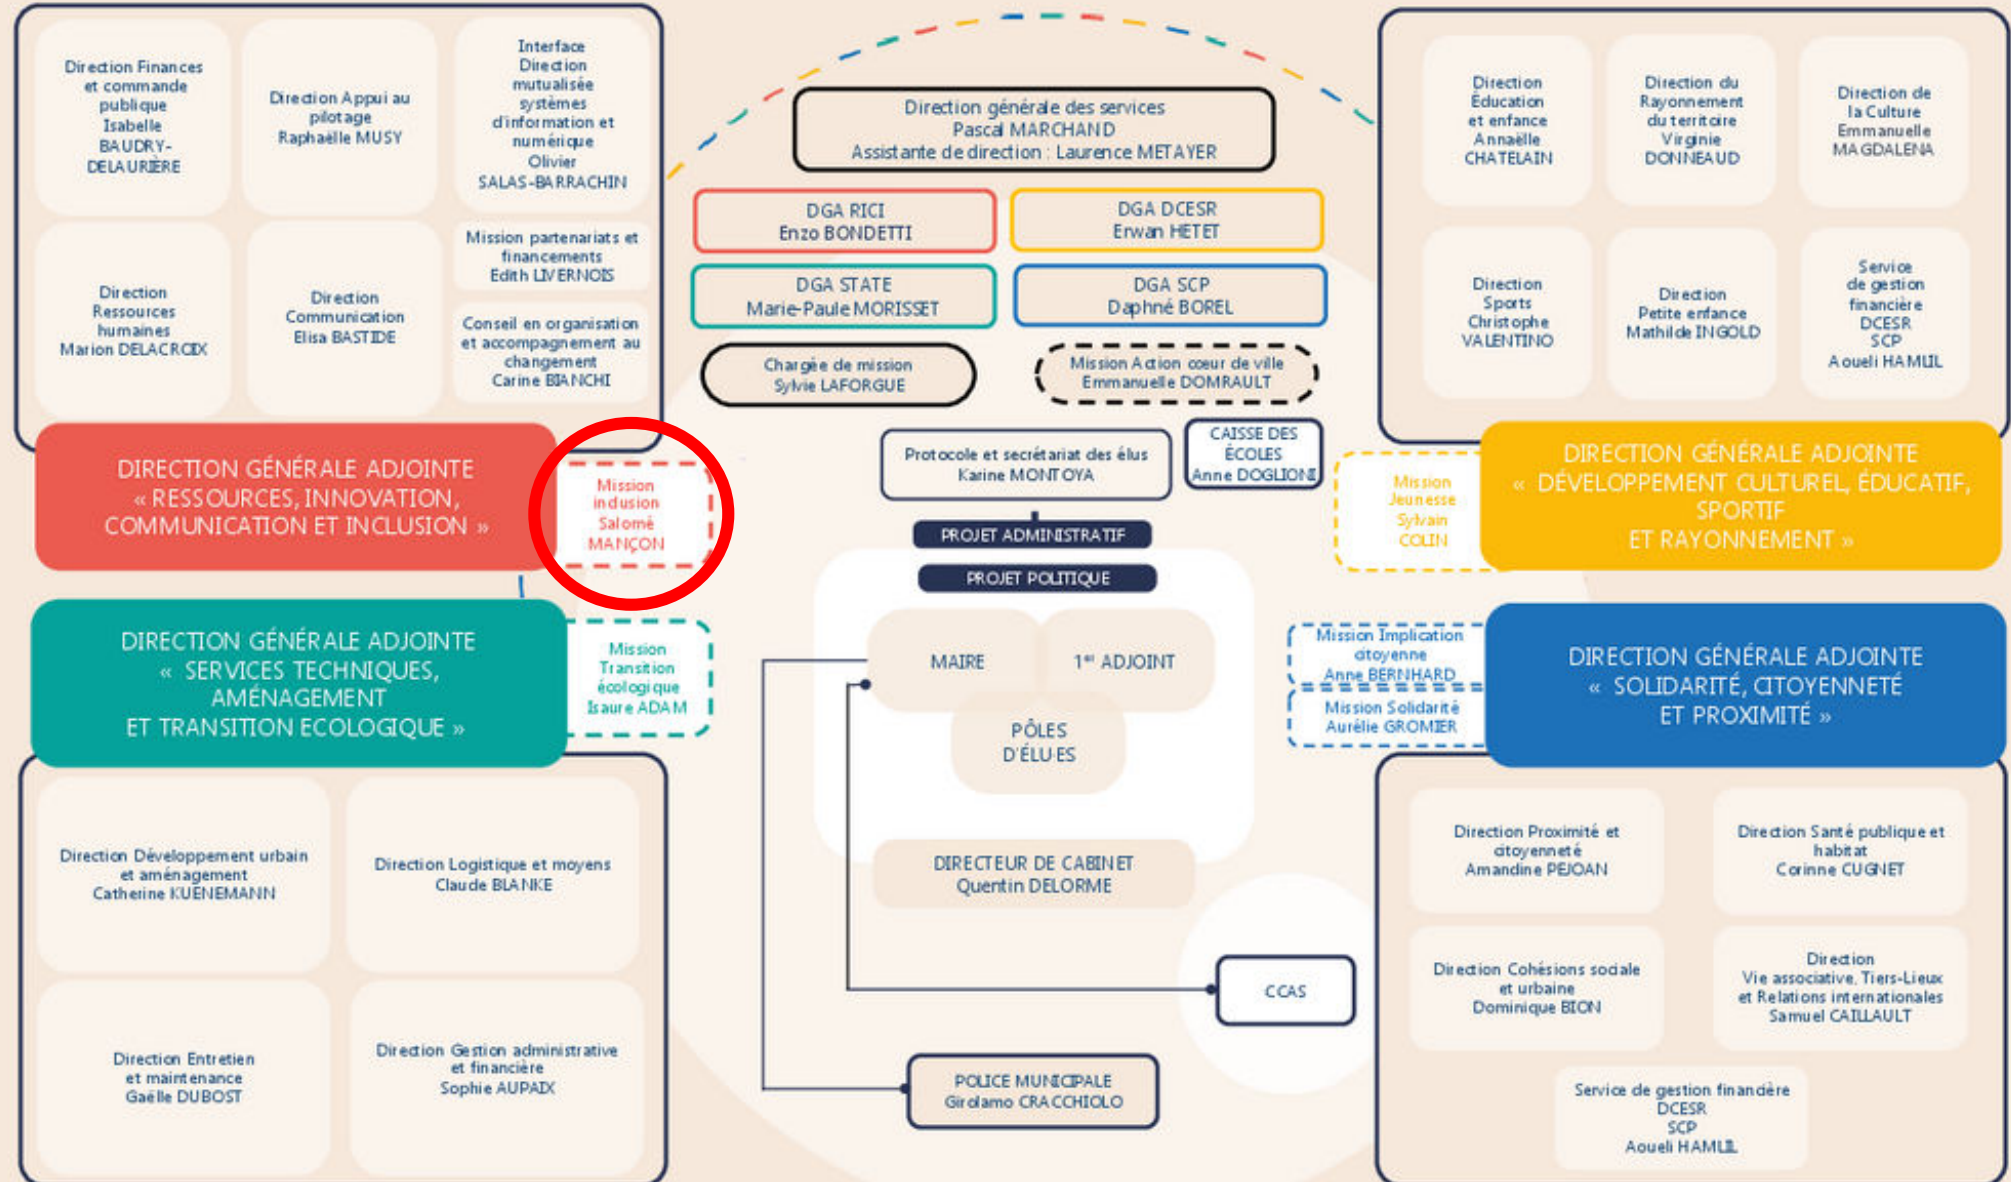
Direction Finances et commande publique Isabelle BAUDRY-DELAURIÈRE

Direction Appui au pilotage Raphaëlle MUSY

Interface Direction mutualisée systèmes d'information et numérique Olivier SALAS-BARRACHIN

Mission partenariats et financements Edith LIVERNOIS

Conseil en organisation et accompagnement au changement Carine BIANCHI

Direction Ressources humaines Marion DELACROIX

Direction Communication Elisa BASTIDE

Direction générale des services Pascal MARCHAND Assistante de direction : Laurence METAYER

DGA RICI Enzo BONDETTI

DGA DCESR Erwan HETET

DGA STATE Marie-Paule MORISSET

DGA SCP Daphné BOREL

Chargée de mission Sylvie LAFORGUE

Mission Action cœur de ville Emmanuelle DOMRAULT

Protocole et secrétariat des élus Karine MONTOYA

CAISSE DES ÉCOLES Anne DOGLIONI

Direction Éducation et enfance Annaëlle CHATELAIN

Direction du Rayonnement du territoire Virginie DONNEAUD

Direction de la Culture Emmanuelle MAGDALENA

Direction Sports Christophe VALENTINO

Direction Petite enfance Mathilde INGOLD

Service de gestion financière DCESR SCP Aoueli HAMUL

DIRECTION GÉNÉRALE ADJOINTE « RESSOURCES, INNOVATION, COMMUNICATION ET INCLUSION »

Mission inclusion Salomé MANÇON

Mission Jeunesse Sylvain COLIN

DIRECTION GÉNÉRALE ADJOINTE « DÉVELOPPEMENT CULTUREL, ÉDUCATIF, SPORTIF ET RAYONNEMENT »

PROJET ADMINISTRATIF

PROJET POLITIQUE

DIRECTION GÉNÉRALE ADJOINTE « SERVICES TECHNIQUES, AMÉNAGEMENT ET TRANSITION ECOLOGIQUE »

Mission Transition écologique Isaure ADAM

MAIRE

1er ADJOINT

PÔLES D'ÉLU·ES

Mission Implication citoyenne Anne BERNHARD

Mission Solidarité Aurélie GROMIER

DIRECTION GÉNÉRALE ADJOINTE « SOLIDARITÉ, CITOYENNETÉ ET PROXIMITÉ »

DIRECTEUR DE CABINET Quentin DELORME

Direction Développement urbain et aménagement Catherine KUENEMANN

Direction Logistique et moyens Claude BLANKE

Direction Proximité et citoyenneté Amandine PEJOAN

Direction Santé publique et habitat Corinne CUGNET

CCAS

Direction Cohésions sociale et urbaine Dominique BION

Direction Vie associative, Tiers-Lieux et Relations internationales Samuel CAILLAULT

Direction Entretien et maintenance Gaëlle DUBOST

Direction Gestion administrative et financière Sophie AUPAIX

POLICE MUNICIPALE Girolamo CRACCHIOLO

Service de gestion financière DCESR SCP Aoueli HAMUL